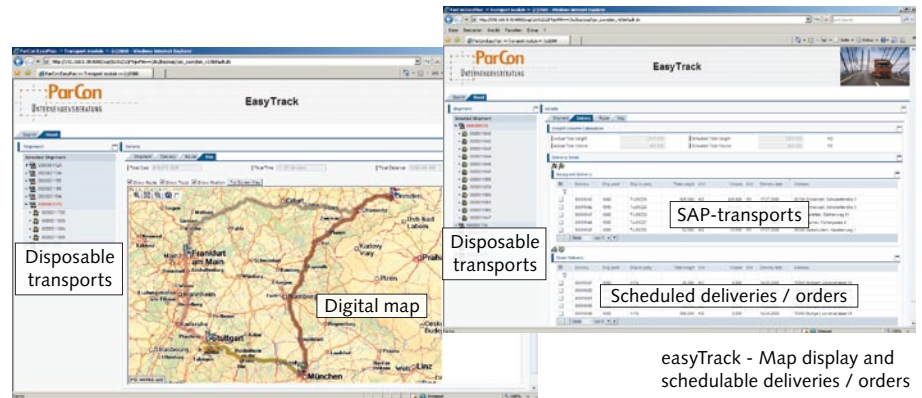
ParCon
Unternehmensberatung

EasyTrack

Disposable transports

Digital map

Frankfurt am Main

Stuttgart

München

Dresden

Praha

Linz

ParCon
Unternehmensberatung

EasyTrack

Disposable transports

SAP-transports

Scheduled deliveries / orders

easyTrack - Map display and schedulable deliveries / orders